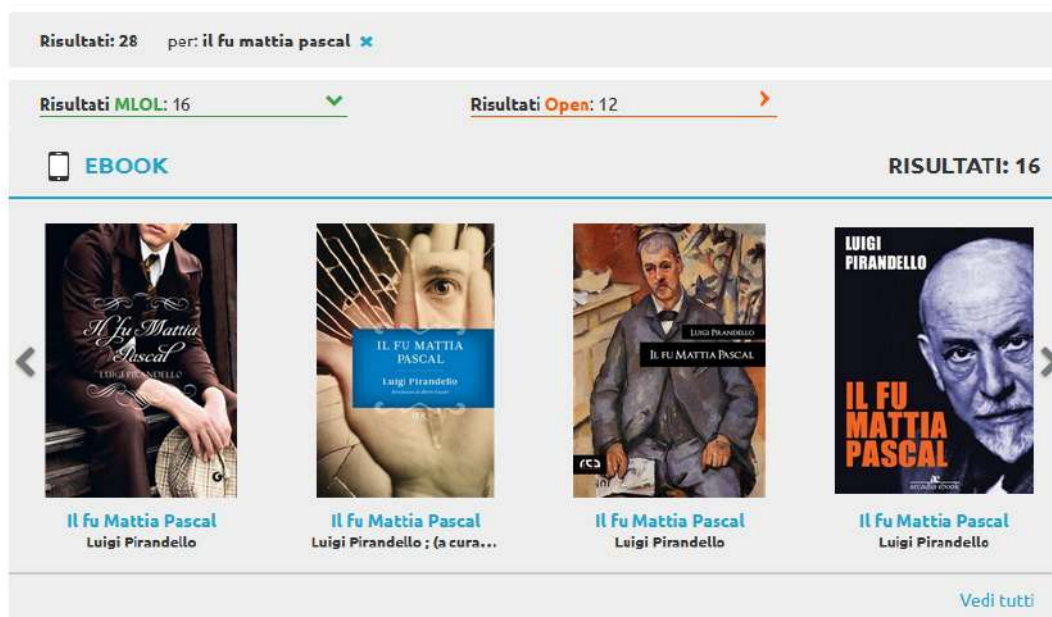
Risultati: 28 per: il fu mattia pascal ✖

Risultati MLOL: 16

Risultati Open: 12

EBOOK

RISULTATI: 16

Il fu Mattia Pascal
Luigi Pirandello

IL FU MATTIA PASCAL
Luigi Pirandello

LUIGI PIRANDELLO
IL FU MATTIA PASCAL

LUIGI FIRANDELLO
IL FU MATTIA PASCAL

Il fu Mattia Pascal
Luigi Pirandello

Il fu Mattia Pascal
Luigi Pirandello ; (a cura...

Il fu Mattia Pascal
Luigi Pirandello

Il fu Mattia Pascal
Luigi Pirandello

Vedi tutti